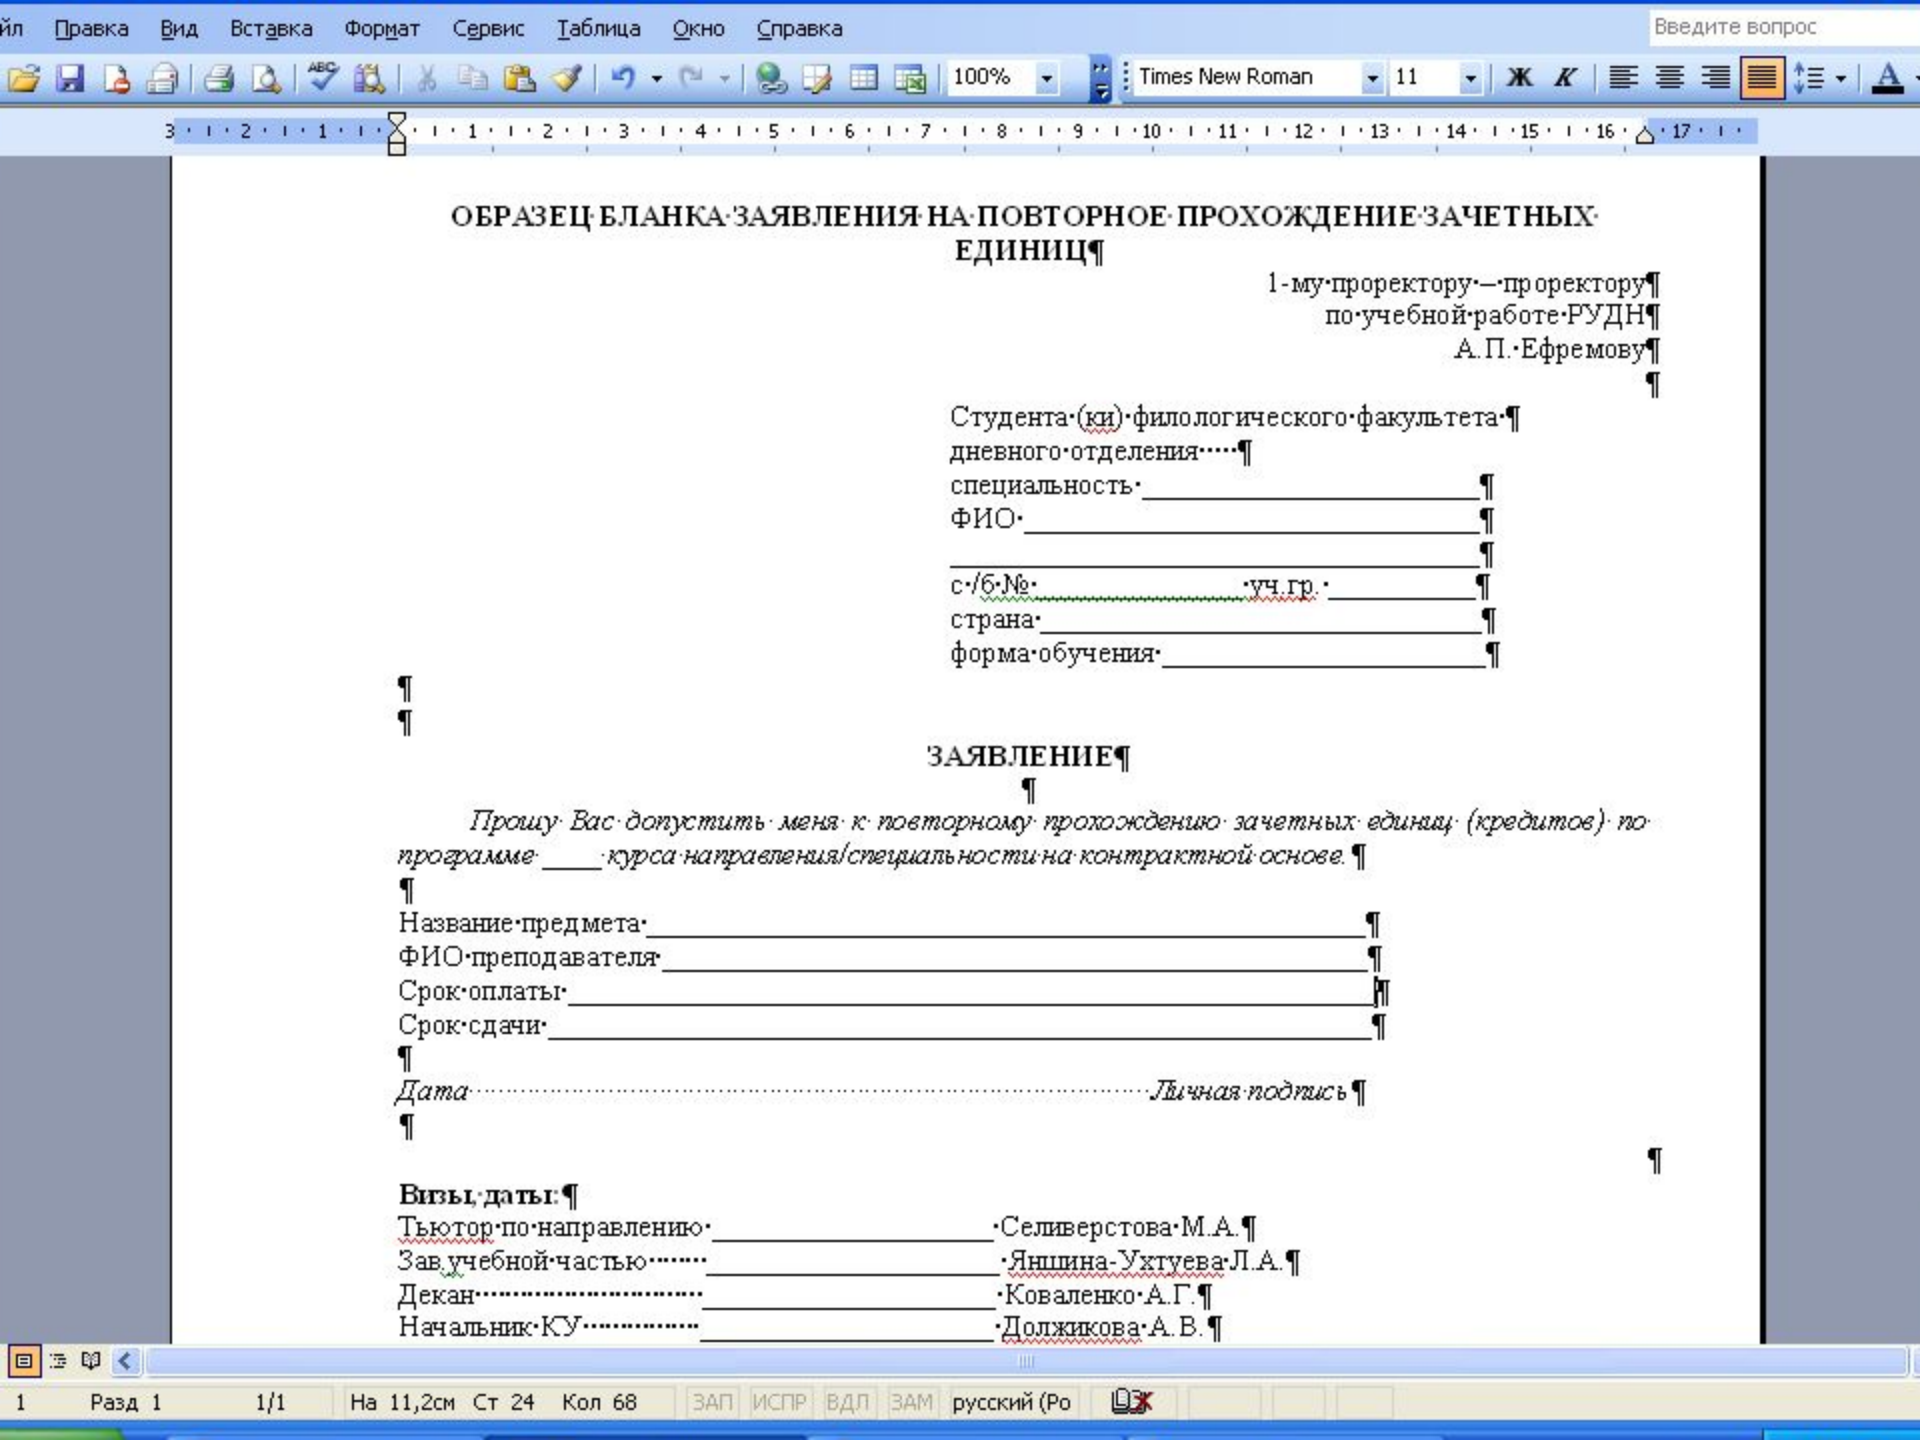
йл Правка Вид Вставка Формат Сервис Таблица Окно Справка Введите вопрос

100% Times New Roman 11 Ж К

3 2 1 1 2 3 4 5 6 7 8 9 10 11 12 13 14 15 16 17

ОБРАЗЕЦ БЛАНКА ЗАЯВЛЕНИЯ НА ПОВТОРНОЕ ПРОХОЖДЕНИЕ ЗАЧЕТНЫХ ЕДИНИЦ

1-му проректору – проректору
по учебной работе РУДН
А.П. Ефремову

Студента (ки) филологического факультета
дневного отделения
специальность ______________________
ФИО ______________________
______________________
с/б № ______________ уч.гр. __________
страна ______________________
форма обучения ______________________

ЗАЯВЛЕНИЕ

Прошу Вас допустить меня к повторному прохождению зачетных единиц (кредитов) по программе _____ курса направления/специальности на контрактной основе.

Название предмета ______________________
ФИО преподавателя ______________________
Срок оплаты ______________________
Срок сдачи ______________________

Дата Личная подпись

Визы, даты:
Тьютор по направлению ______________ Селиверстова М.А.
Зав.учебной частью ______________ Яншина-Ухтуева Л.А.
Декан ______________ Коваленко А.Г.
Начальник КУ ______________ Должикова А.В.

1 Разд 1 1/1 На 11,2см Ст 24 Кол 68 ЗАП ИСПР ВДЛ ЗАМ русский (Ро